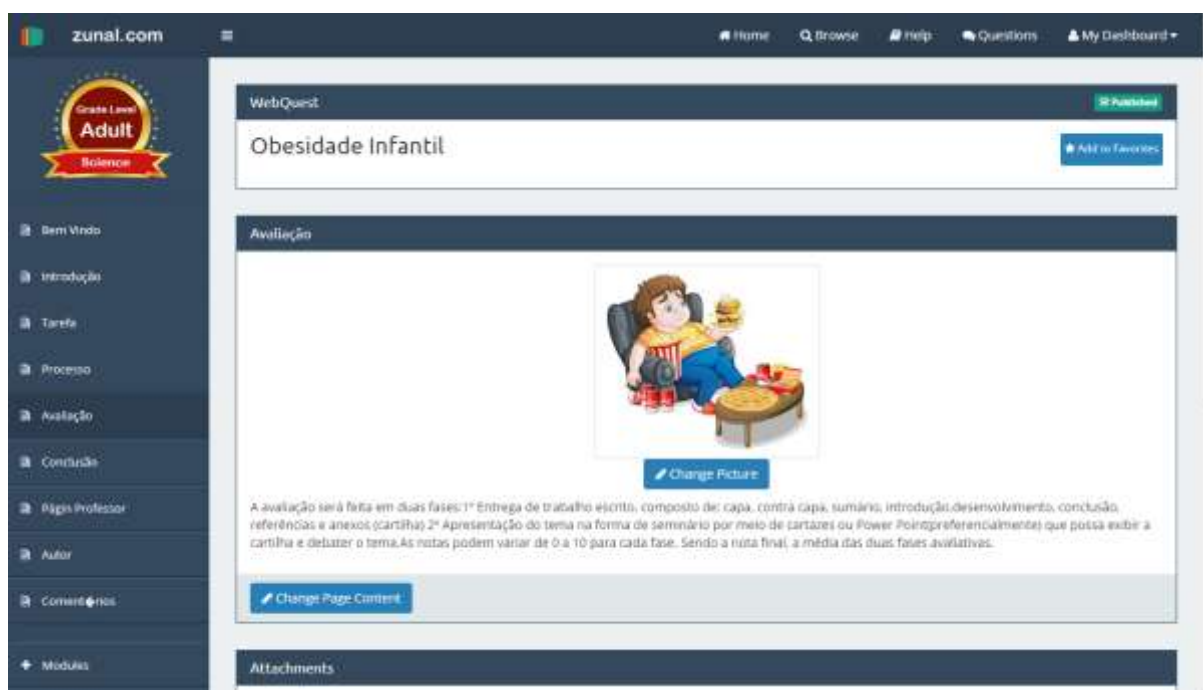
zunal.com

Home Browse Help Questions My Dashboard

Grade Level
Adult
Science

Bem Vindo
Introdução
Tarefa
Processo
Avaliação
Conclusão
Págin Professor
Autor
Coment�rios
Modules

WebQuest
Published

Obesidade Infantil

Add to Favorites

Avaliação

Change Picture

A avaliação será feita em duas fases:1ª Entrega de trabalho escrito, composto de: capa, contra capa, sumário, introdução,desenvolvimento, conclusão, referências e anexos (cartilha) 2ª Apresentação do tema na forma de seminário por meio de cartazes ou Power Point(preferencialmente) que possa exibir a cartilha e debater o tema.As notas podem variar de 0 a 10 para cada fase. Sendo a nota final, a média das duas fases avaliativas.

Change Page Content

Attachments